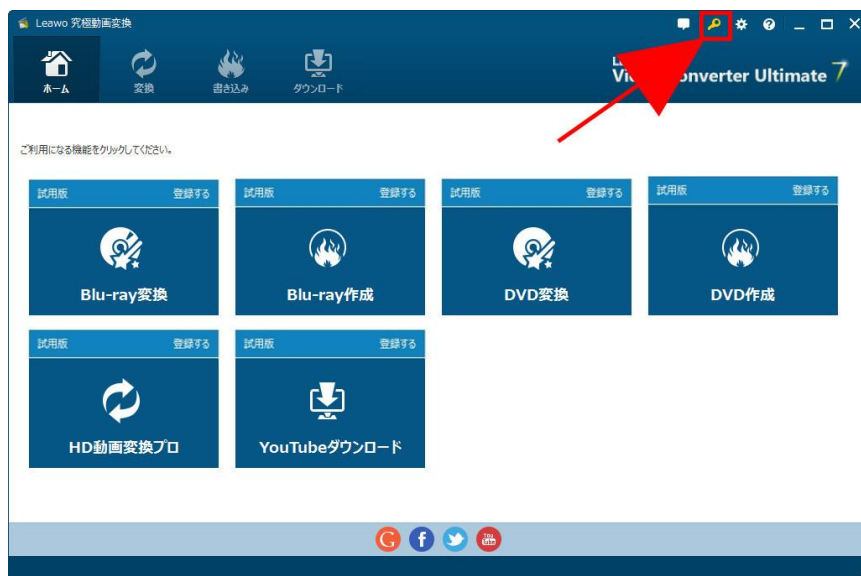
Leawo 究極動画変換

ホーム 変換 書き込み ダウンロード

Le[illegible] Vi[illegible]onverter Ultimate 7

ご利用になる機能をクリックしてください。

試用版 登録する
Blu-ray変換

試用版 登録する
Blu-ray作成

試用版 登録する
DVD変換

試用版 登録する
DVD作成

試用版 登録する
HD動画変換プロ

試用版 登録する
YouTubeダウンロード